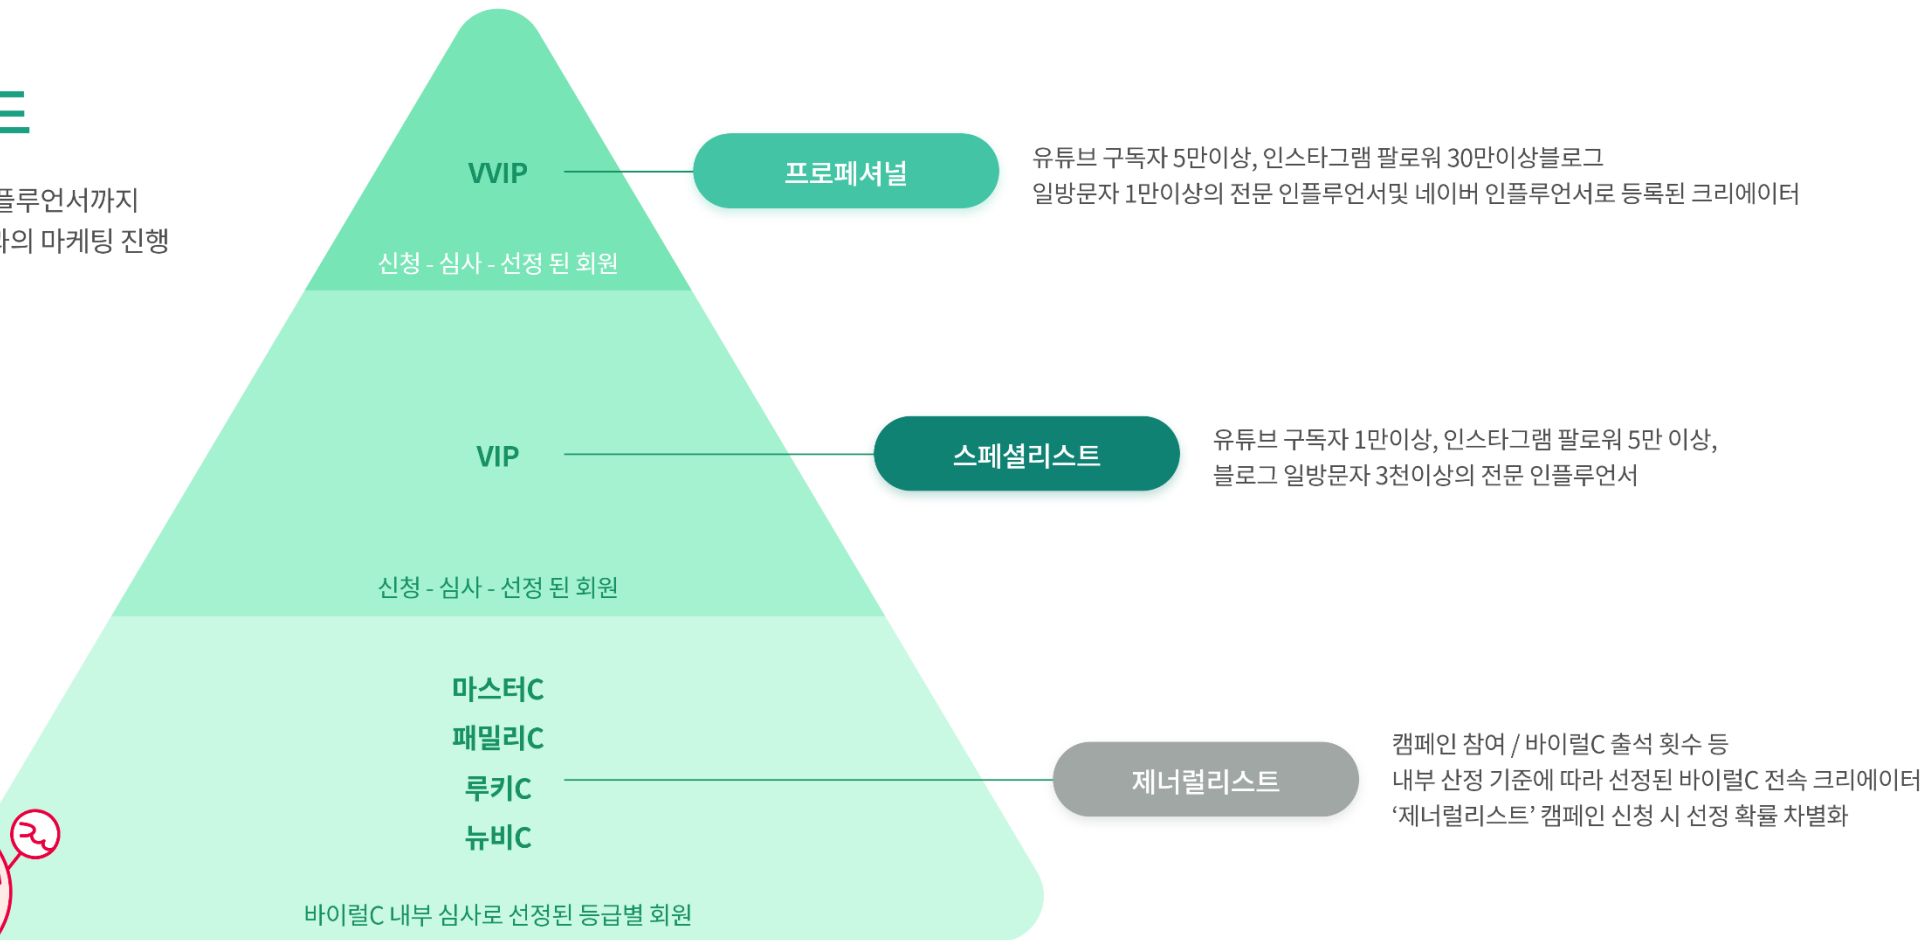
드

플루언서까지
사의 마케팅 진행

VVIP

신청 - 심사 - 선정 된 회원

프로페셔널

유튜브 구독자 5만이상, 인스타그램 팔로워 30만이상블로그
일방문자 1만이상의 전문 인플루언서및 네이버 인플루언서로 등록된 크리에이터

VIP

신청 - 심사 - 선정 된 회원

스페셜리스트

유튜브 구독자 1만이상, 인스타그램 팔로워 5만 이상,
블로그 일방문자 3천이상의 전문 인플루언서

마스터C
패밀리C
루키C
뉴비C

바이럴C 내부 심사로 선정된 등급별 회원

제너럴리스트

캠페인 참여 / 바이럴C 출석 횟수 등
내부 산정 기준에 따라 선정된 바이럴C 전속 크리에이터
‘제너럴리스트’ 캠페인 신청 시 선정 확률 차별화